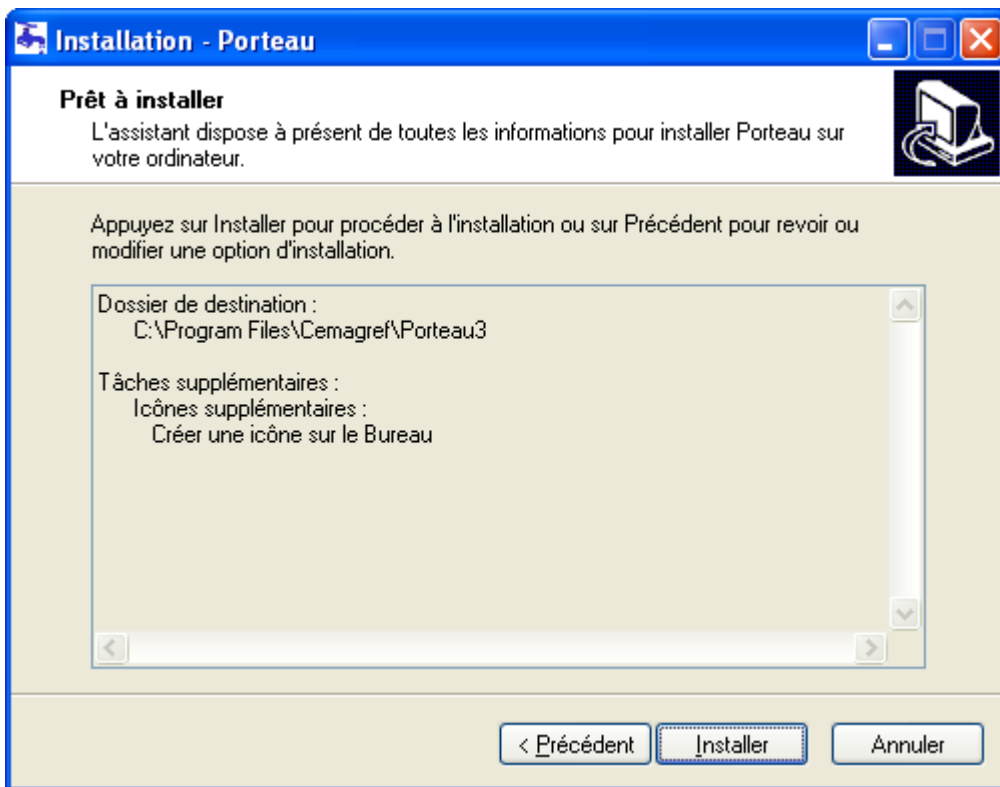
Installation - Porteau

Prêt à installer

L'assistant dispose à présent de toutes les informations pour installer Porteau sur votre ordinateur.

Appuyez sur Installer pour procéder à l'installation ou sur Précédent pour revoir ou modifier une option d'installation.

Dossier de destination :
C:\Program Files\Cemagref\Porteau3

Tâches supplémentaires :
Icônes supplémentaires :
Créer une icône sur le Bureau

< Précédent
Installer
Annuler